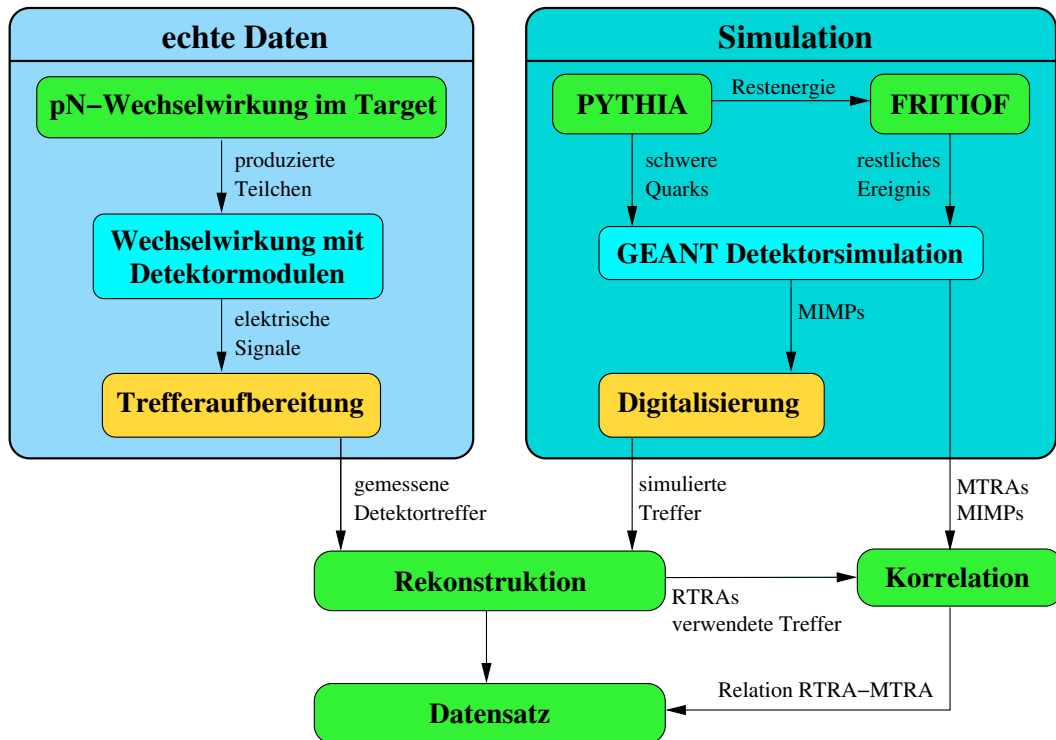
echte Daten

pN−Wechselwirkung im Target

produzierte Teilchen

Wechselwirkung mit Detektormodulen

elektrische Signale

Trefferaufbereitung

Simulation

PYTHIA

Restenergie

FRITIOF

schwere Quarks

restliches Ereignis

GEANT Detektorsimulation

MIMPs

Digitalisierung

gemessene Detektortreffer

simulierte Treffer

MTRAs MIMPs

Rekonstruktion

RTRAs verwendete Treffer

Korrelation

Datensatz

Relation RTRA−MTRA